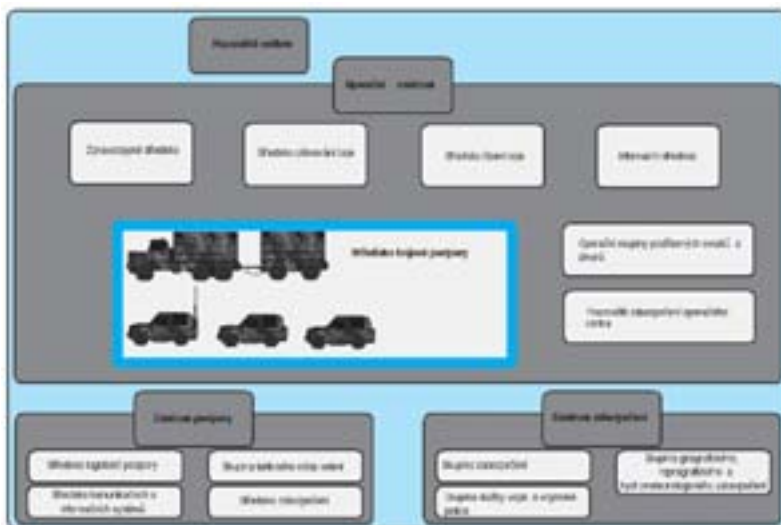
Vojenské velitelství

Operační centrum

Zabezpečující středisko

Středisko plánování

Středisko řízení

Informační středisko

Středisko bojové podpory

Operační skupiny podřízených součástí a útvarů

Prostředky zabezpečení operačního centra

Sekce podpory

Středisko logistické podpory

Skupina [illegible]

Středisko komunikačních a informačních systémů

Středisko zabezpečení

Sekce zabezpečení

Skupina zabezpečení

Skupina geografického, hydrometeorologického a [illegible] zabezpečení

Skupina služby vojsk a vojenské policie